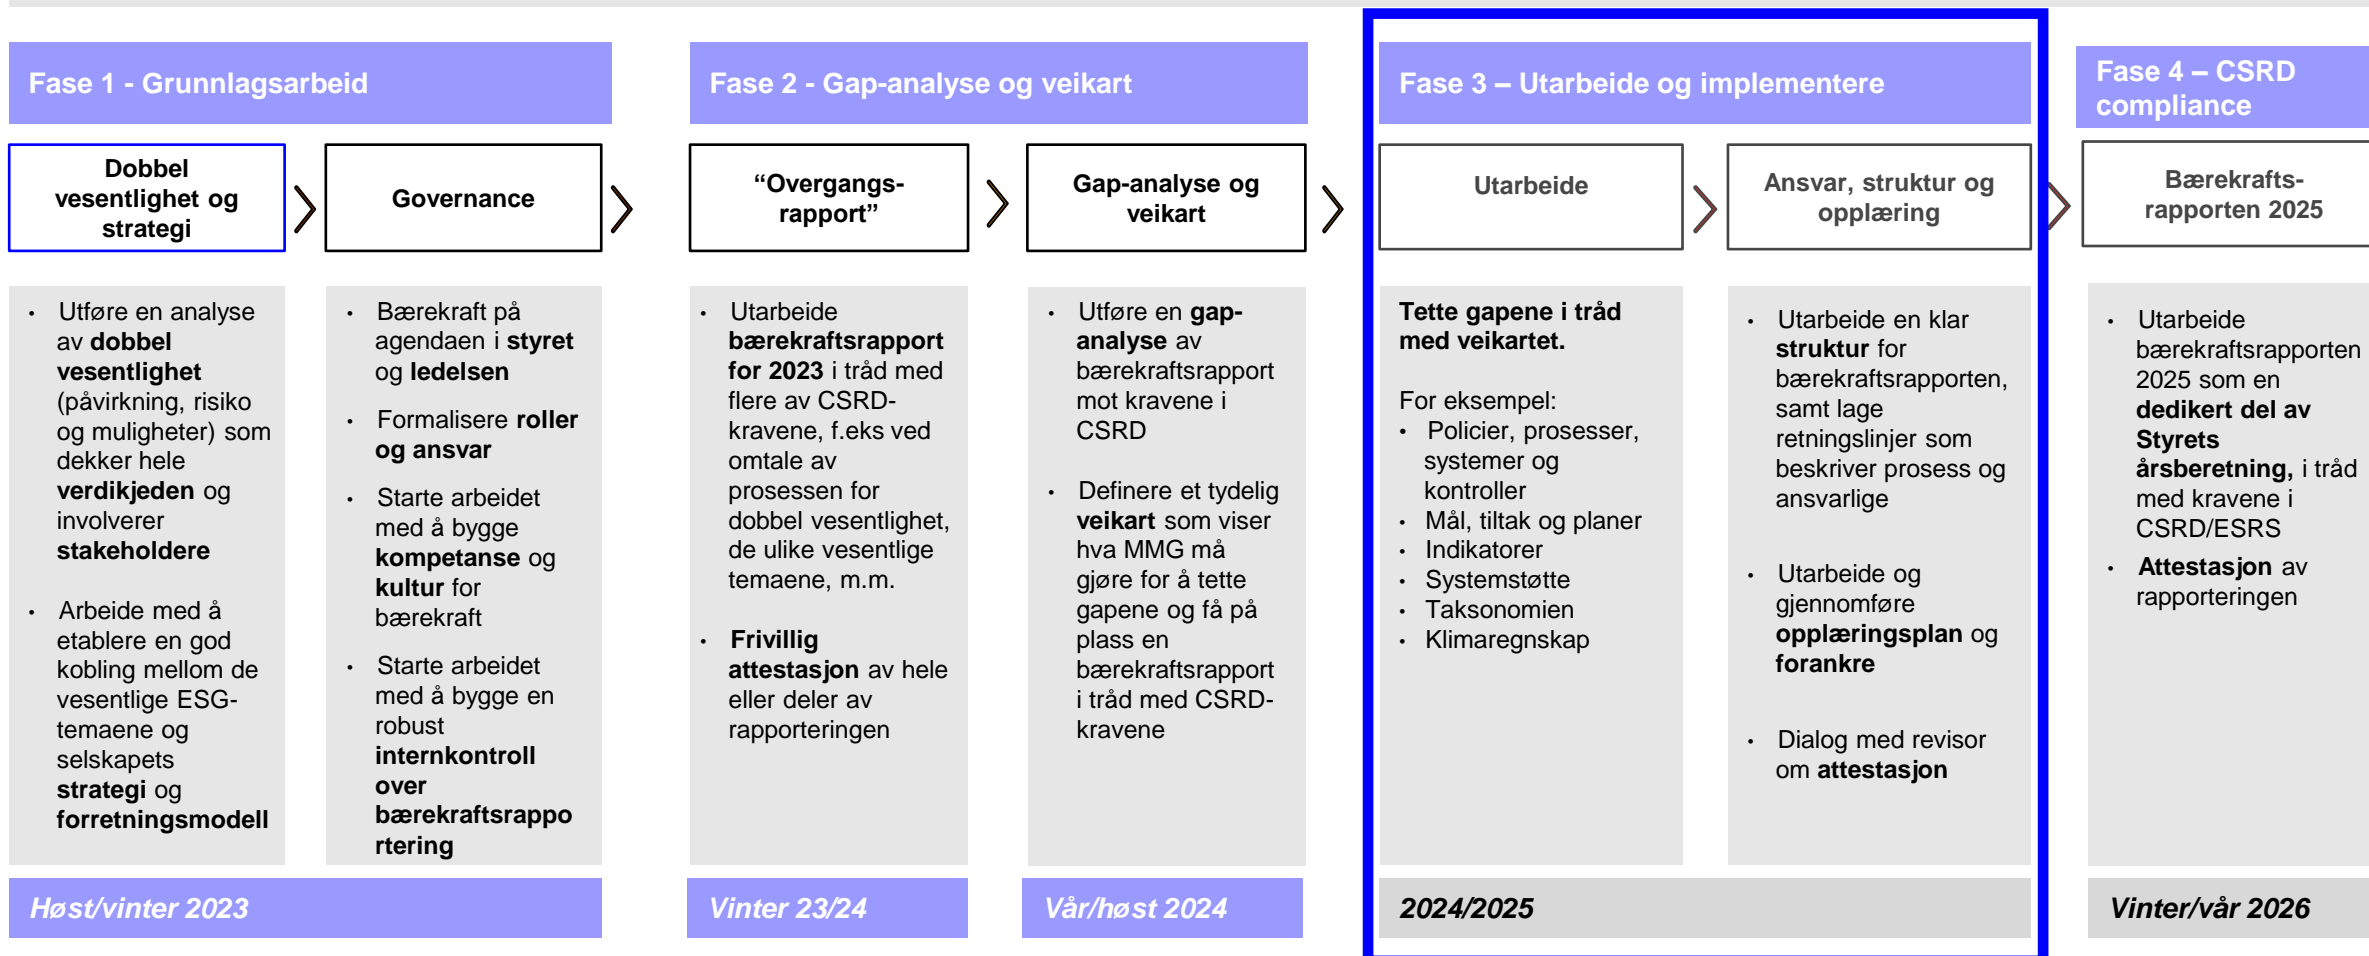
Fase 1 - Grunnlagsarbeid

Dobbel vesentlighet og strategi

Governance

- Utføre en analyse av dobbel vesentlighet (påvirkning, risiko og muligheter) som dekker hele verdikjeden og involverer stakeholdere
- Arbeide med å etablere en god kobling mellom de vesentlige ESG-temaene og selskapets strategi og forretningsmodell

- Bærekraft på agendaen i styret og ledelsen
- Formalisere roller og ansvar
- Starte arbeidet med å bygge kompetanse og kultur for bærekraft
- Starte arbeidet med å bygge en robust internkontroll over bærekraftsrapportering

Høst/vinter 2023

Fase 2 - Gap-analyse og veikart

"Overgangs-rapport"

Gap-analyse og veikart

- Utarbeide bærekraftsrapport for 2023 i tråd med flere av CSRD-kravene, f.eks ved omtale av prosessen for dobbel vesentlighet, de ulike vesentlige temaene, m.m.
- Frivillig attestasjon av hele eller deler av rapporteringen

Vinter 23/24

- Utføre en gap-analyse av bærekraftsrapport mot kravene i CSRD
- Definere et tydelig veikart som viser hva MMG må gjøre for å tette gapene og få på plass en bærekraftsrapport i tråd med CSRD-kravene

Vår/høst 2024

Fase 3 – Utarbeide og implementere

Utarbeide

Ansvar, struktur og opplæring

Tette gapene i tråd med veikartet.

For eksempel:
- Policier, prosesser, systemer og kontroller
- Mål, tiltak og planer
- Indikatorer
- Systemstøtte
- Taksonomien
- Klimaregnskap

- Utarbeide en klar struktur for bærekraftsrapporten, samt lage retningslinjer som beskriver prosess og ansvarlige
- Utarbeide og gjennomføre opplæringsplan og forankre
- Dialog med revisor om attestasjon

2024/2025

Fase 4 – CSRD compliance

Bærekrafts-rapporten 2025

- Utarbeide bærekraftsrapporten 2025 som en dedikert del av Styrets årsberetning, i tråd med kravene i CSRD/ESRS
- Attestasjon av rapporteringen

Vinter/vår 2026